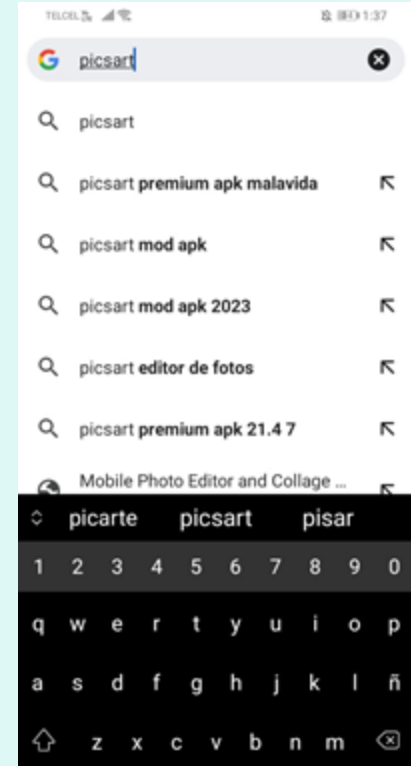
TELCEL 1:37

picsart

picsart

picsart premium apk malavida

picsart mod apk

picsart mod apk 2023

picsart editor de fotos

picsart premium apk 21.4 7

Mobile Photo Editor and Collage ...

picarte picsart pisar

1 2 3 4 5 6 7 8 9 0

q w e r t y u i o p

a s d f g h j k l ñ

z x c v b n m